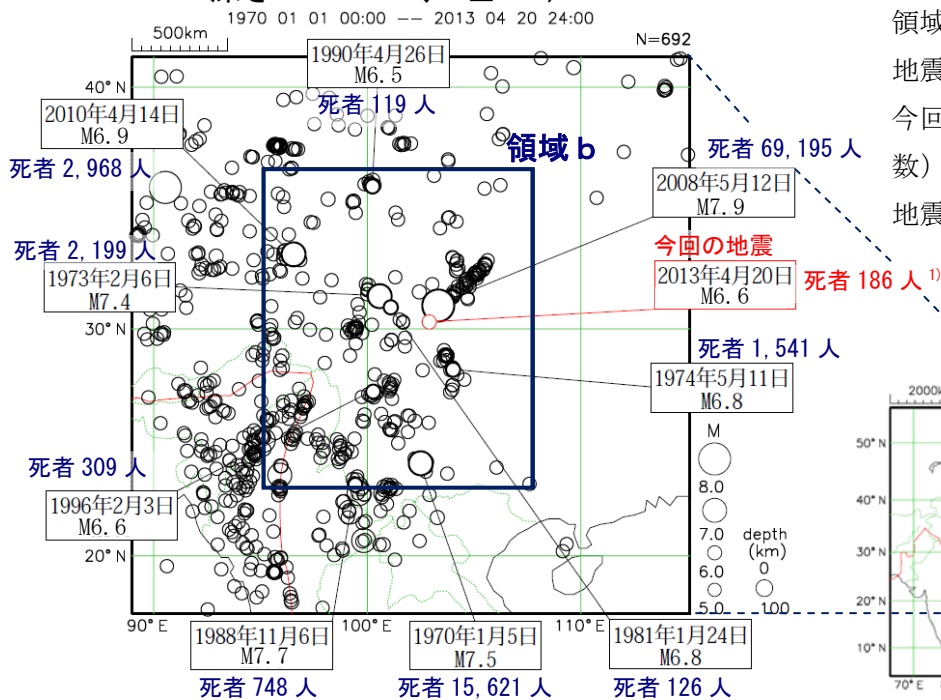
1970 01 01 00:00 -- 2013 04 20 24:00

500km

N=692

40° N

30° N

20° N

90° E

100° E

110° E

1990年4月26日 M6.5

死者 119 人

2010年4月14日 M6.9

死者 2,968 人

領域 b

死者 69,195 人

2008年5月12日 M7.9

死者 2,199 人

1973年2月6日 M7.4

今回の地震

2013年4月20日 M6.6

死者 186 人 1)

死者 1,541 人

1974年5月11日 M6.8

死者 309 人

1996年2月3日 M6.6

M

8.0

7.0

6.0

5.0

depth (km)

0

100

1988年11月6日 M7.7

死者 748 人

1970年1月5日 M7.5

死者 15,621 人

1981年1月24日 M6.8

死者 126 人

領域

地震

今回

数)

地震

2000k

50° N

40° N

30° N

20° N

10° N

70° E